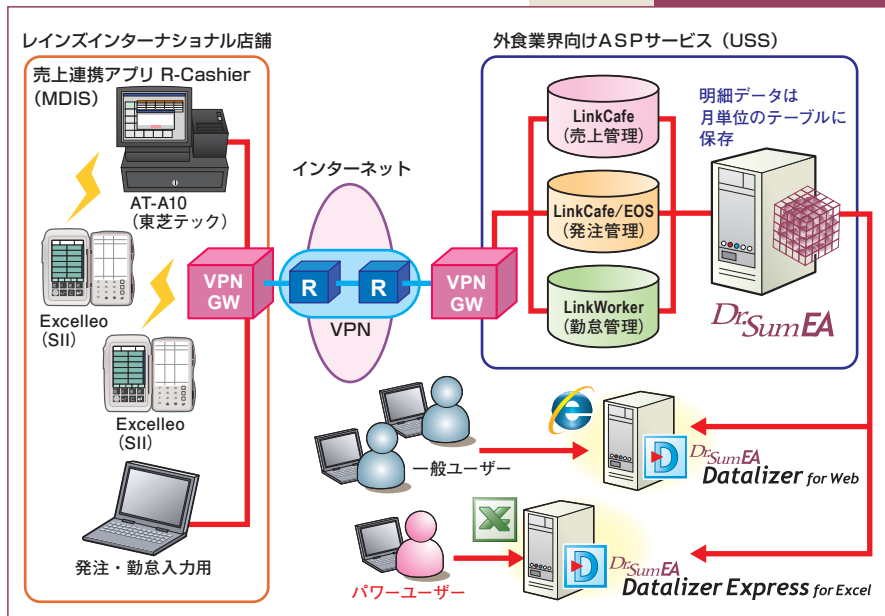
レインズインターナショナル店舗

売上連携アプリ R-Cashier（MDIS）

AT-A10（東芝テック）

Excelleo（SII）

Excelleo（SII）

発注・勤怠入力用

インターネット

VPN GW

R

R

VPN

VPN GW

外食業界向けASPサービス（USS）

LinkCafe（売上管理）

LinkCafe/EOS（発注管理）

LinkWorker（勤怠管理）

明細データは月単位のテーブルに保存

Dr.Sum EA

一般ユーザー

Dr.Sum EA Datalizer for Web

パワーユーザー

Dr.Sum EA Datalizer Express for Excel